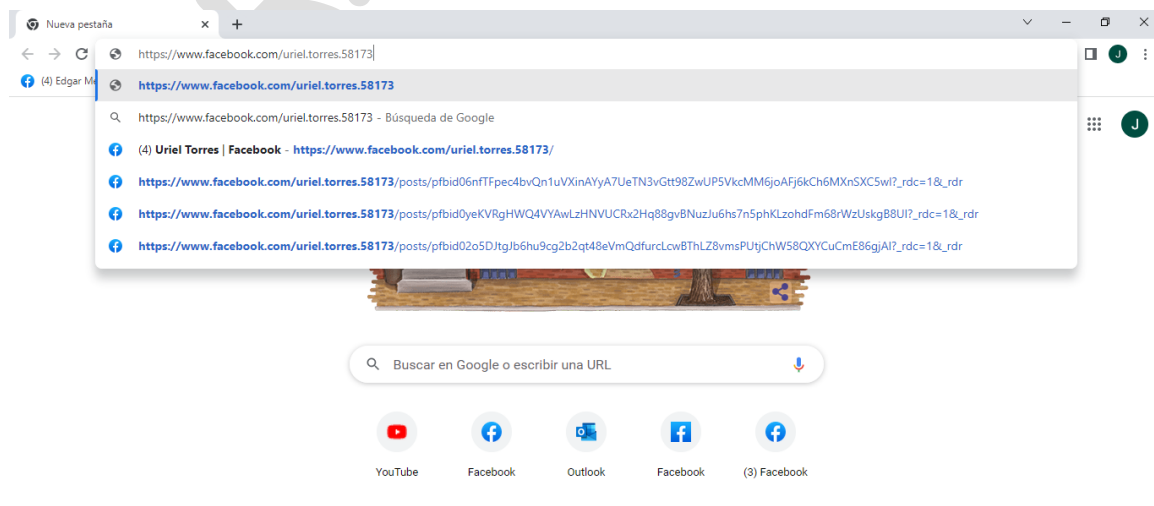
Nueva pestaña
https://www.facebook.com/uriel.torres.58173
(4) Edgar M
https://www.facebook.com/uriel.torres.58173
https://www.facebook.com/uriel.torres.58173 - Búsqueda de Google
(4) Uriel Torres | Facebook - https://www.facebook.com/uriel.torres.58173/
https://www.facebook.com/uriel.torres.58173/posts/pfbid06nfTFpec4bvQn1uVXinAYyA7UeTN3vGtt98ZwUP5VkcMM6joAFj6kCh6MXnSXC5wl?_rdc=1&_rdr
https://www.facebook.com/uriel.torres.58173/posts/pfbid0yeKVRgHWQ4VYAwLzHNVUCRx2Hq88gvBNuzJu6hs7n5phKLzohdFm68rWzUskgB8Ul?_rdc=1&_rdr
https://www.facebook.com/uriel.torres.58173/posts/pfbid02o5DJtgJb6hu9cg2b2qt48eVmQdfurcLcwBThLZ8vmsPUtjChW58QXYCuCmE86gjAl?_rdc=1&_rdr
J
J
Buscar en Google o escribir una URL
YouTube
Facebook
Outlook
Facebook
(3) Facebook